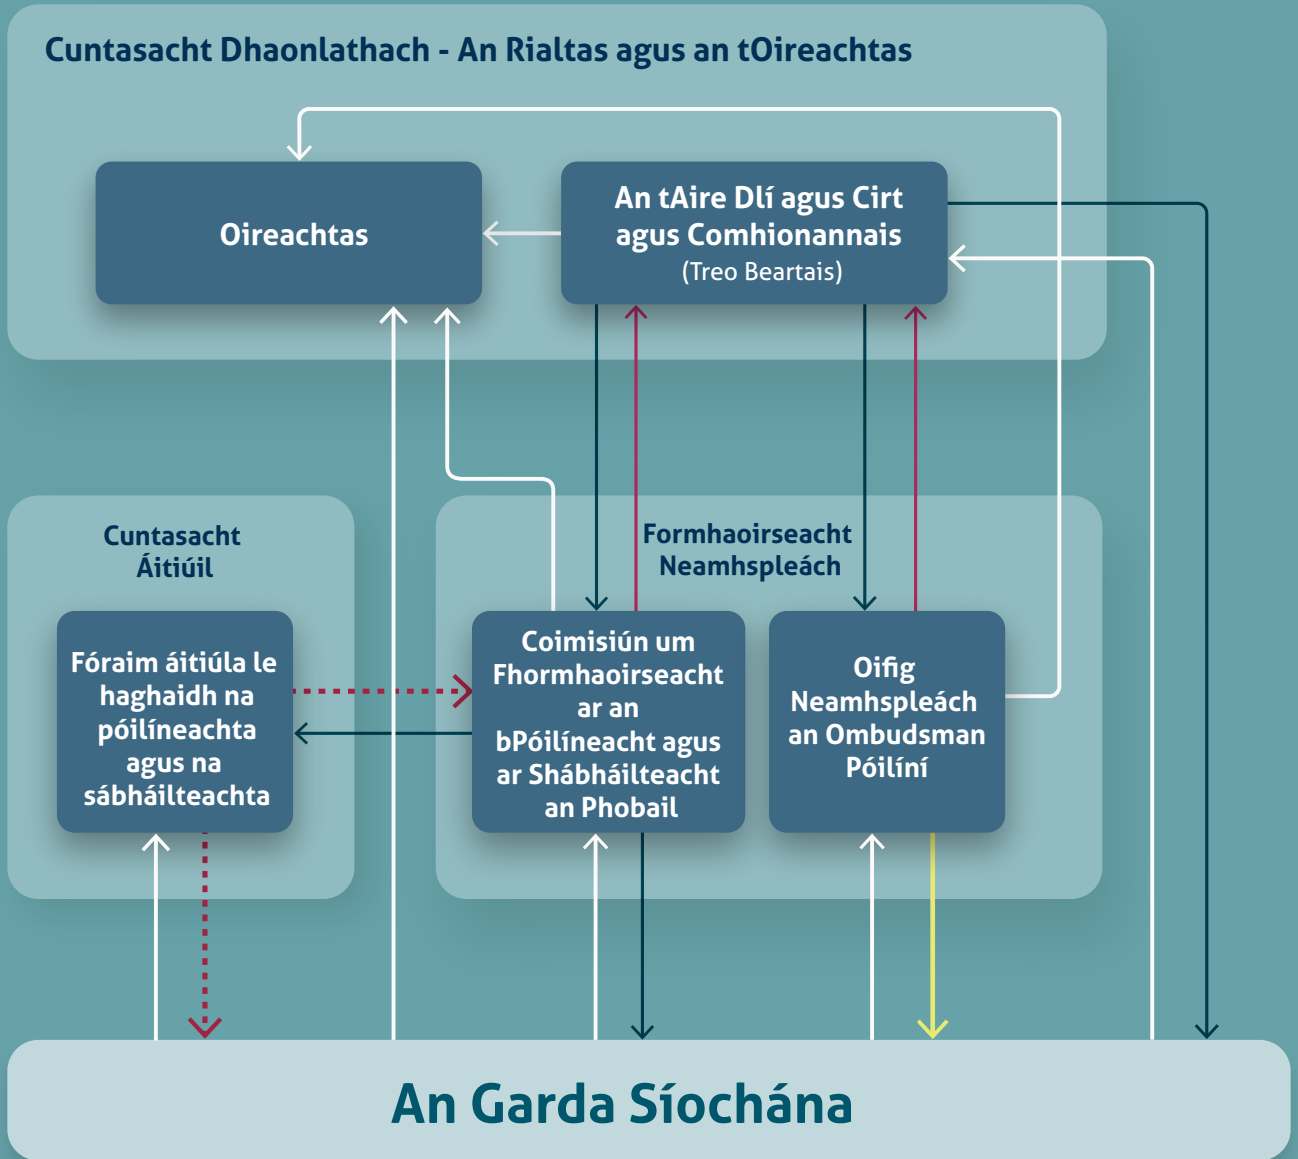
Cuntasacht Dhaonlathach - An Rialtas agus an tOireachtas

Oireachtas

An tAire Dlí agus Cirt agus Comhionannais
(Treo Beartais)

Cuntasacht Áitiúil

Fóraim áitiúla le haghaidh na póilíneachta agus na sábháilteachta

Formhaoirseacht Neamhspleách

Coimisiún um Fhormhaoirseacht ar an bPóilíneacht agus ar Shábháilteacht an Phobail

Oifig Neamhspleách an Ombudsman Póilíní

An Garda Síochána